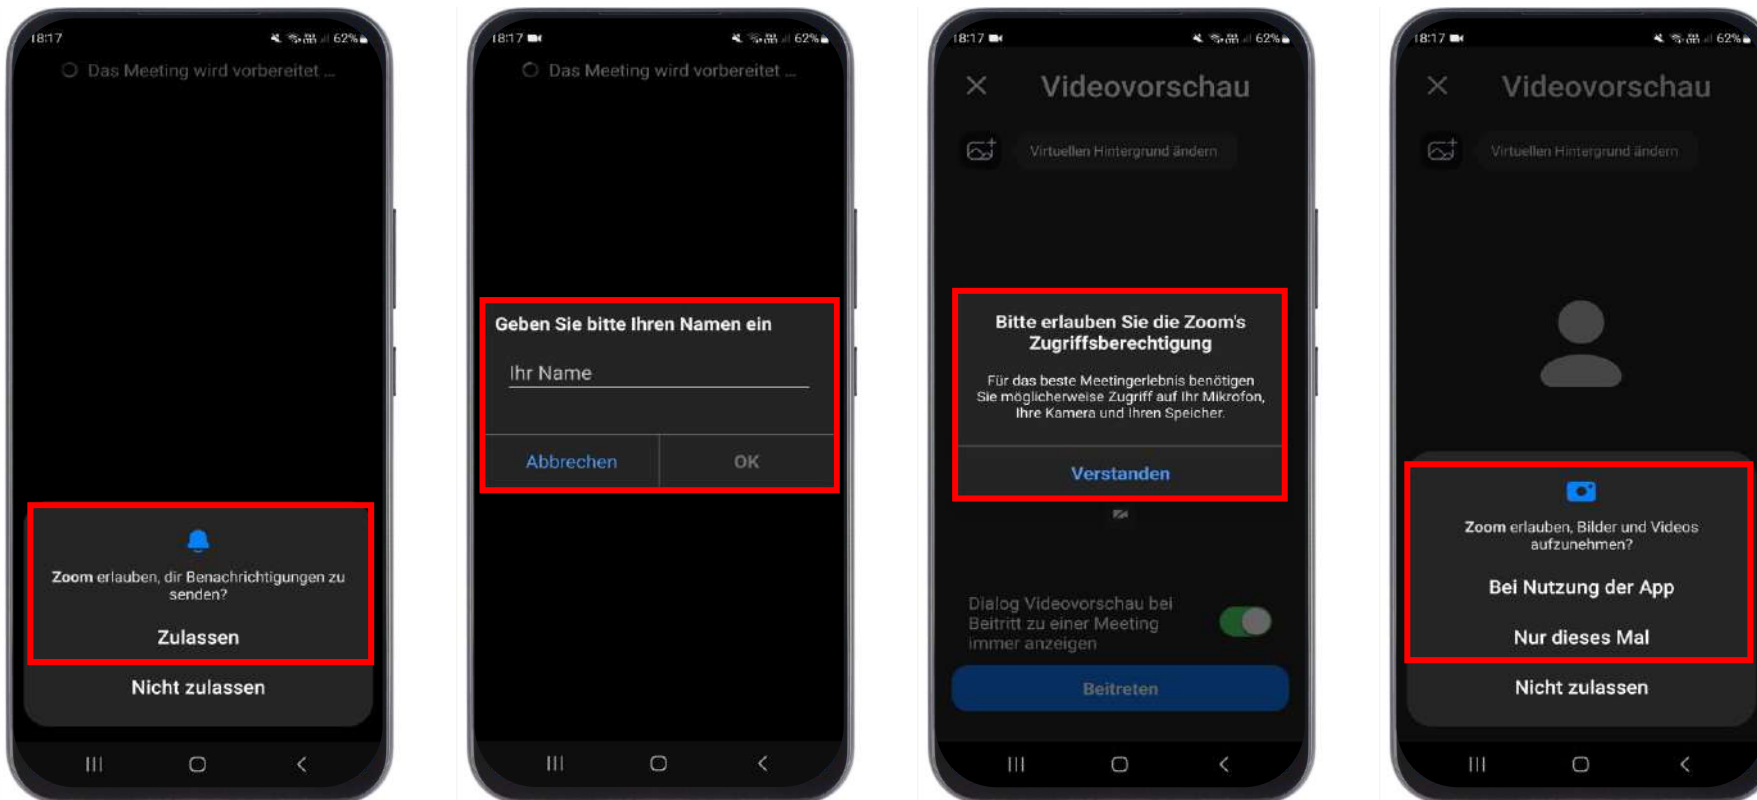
18:17 62%

Das Meeting wird vorbereitet ...

Zoom erlauben, dir Benachrichtigungen zu senden?

Zulassen

Nicht zulassen

18:17 62%

Das Meeting wird vorbereitet ...

Geben Sie bitte Ihren Namen ein

Ihr Name

Abbrechen

OK

18:17 62%

Videovorschau

Virtuellen Hintergrund ändern

Bitte erlauben Sie die Zoom's Zugriffsberechtigung

Für das beste Meetingerlebnis benötigen Sie möglicherweise Zugriff auf Ihr Mikrofon, Ihre Kamera und Ihren Speicher.

Verstanden

Dialog Videovorschau bei Beitritt zu einer Meeting immer anzeigen

Beitreten

18:17 62%

Videovorschau

Virtuellen Hintergrund ändern

Zoom erlauben, Bilder und Videos aufzunehmen?

Bei Nutzung der App

Nur dieses Mal

Nicht zulassen